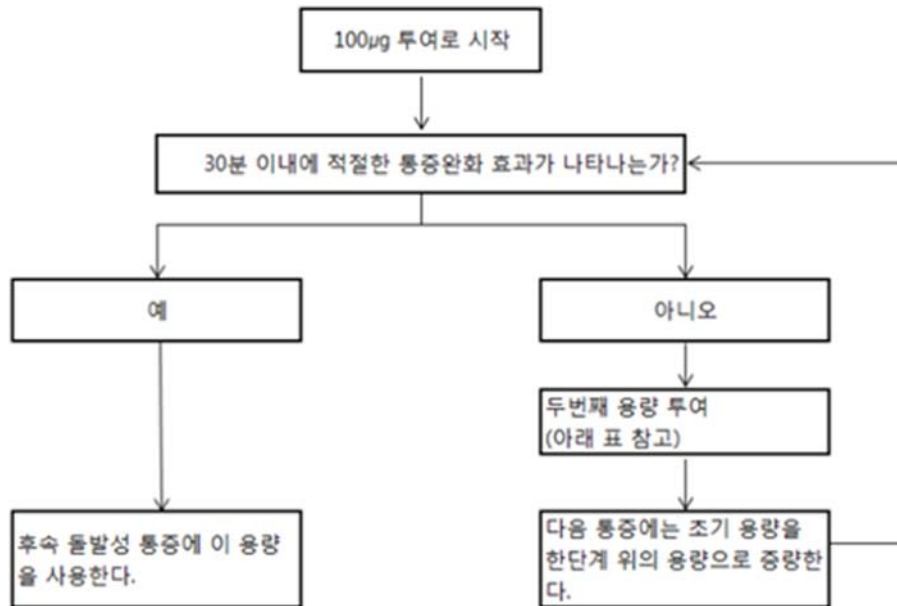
100μg 투여로 시작

30분 이내에 적절한 통증완화 효과가 나타나는가?

예

아니오

두번째 용량 투여
(아래 표 참고)

후속 돌발성 통증에 이 용량을 사용한다.

다음 통증에는 초기 용량을 한단계 위의 용량으로 증량한다.